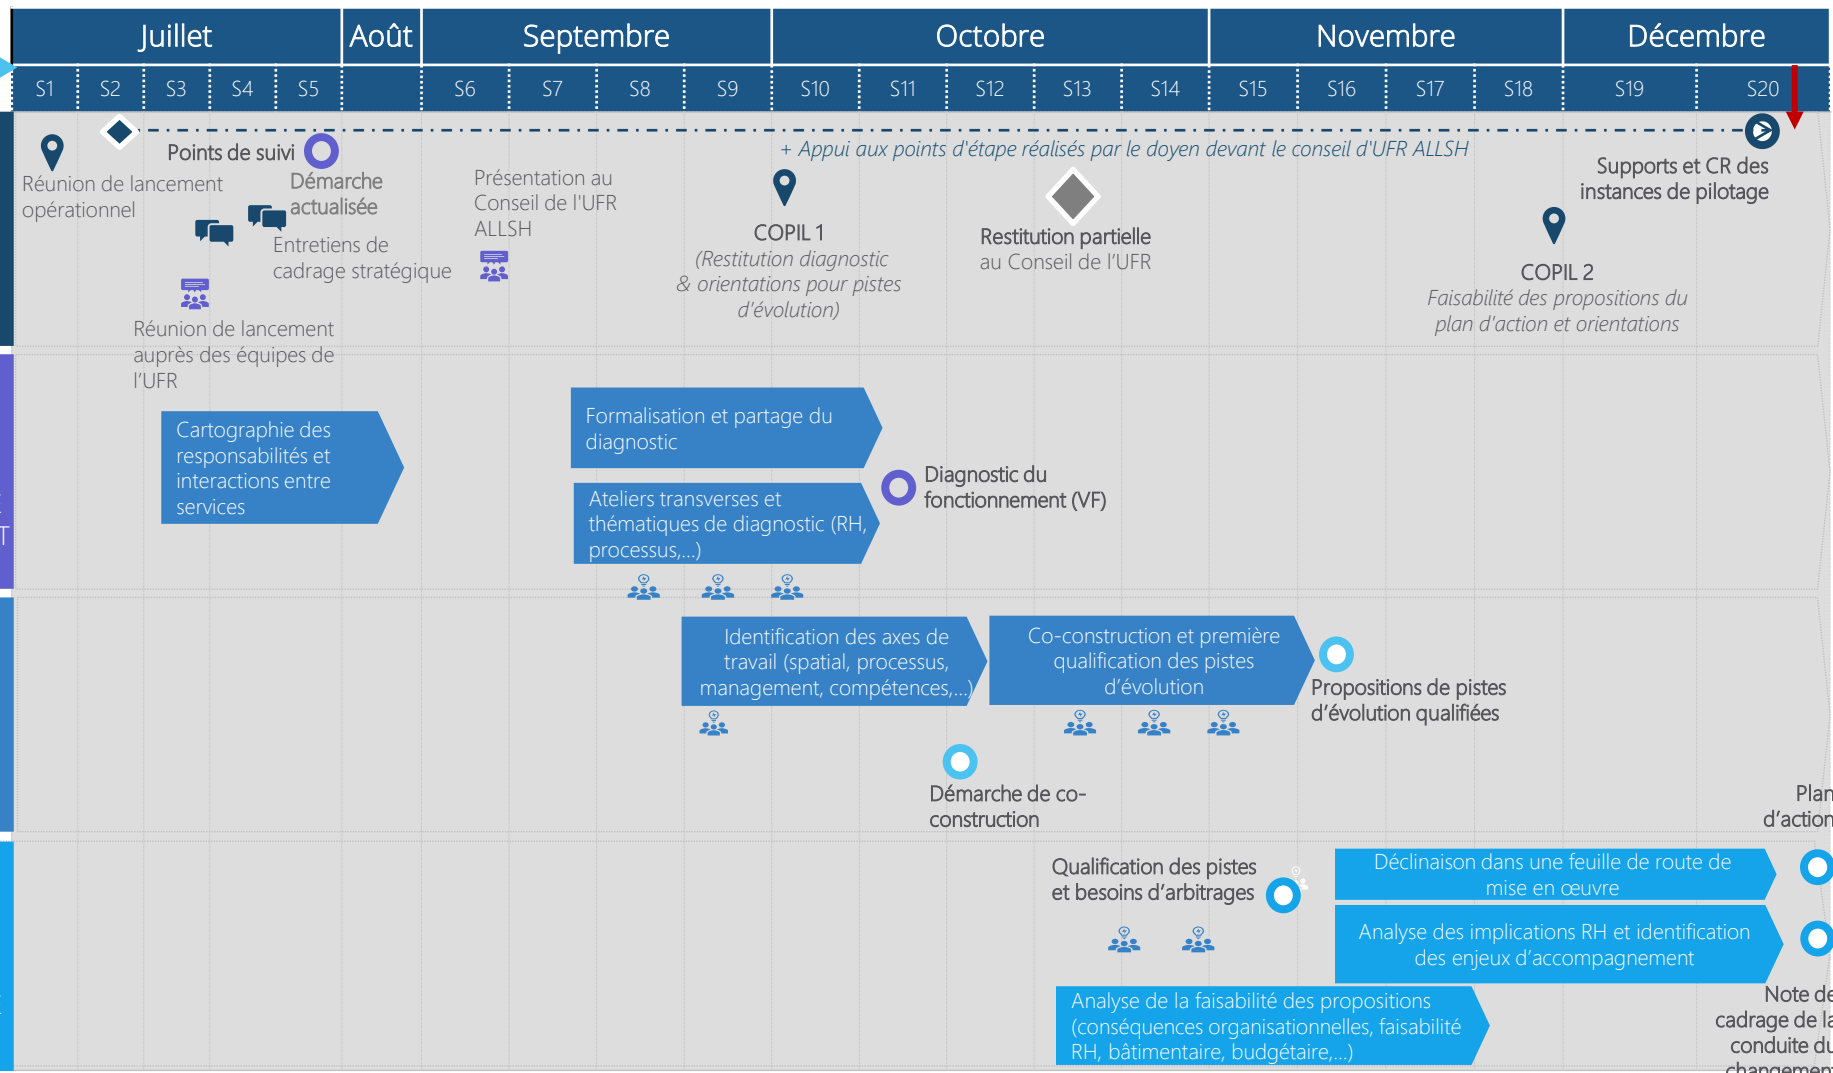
| Juillet | Août | Septembre | Octobre | Novembre | Décembre |
|---|---|---|---|---|---|

S1 S2 S3 S4 S5 S6 S7 S8 S9 S10 S11 S12 S13 S14 S15 S16 S17 S18 S19 S20

Réunion de lancement opérationnel

Points de suivi

Démarche actualisée

Entretiens de cadrage stratégique

Réunion de lancement auprès des équipes de l'UFR

Présentation au Conseil de l'UFR ALLSH

+ Appui aux points d'étape réalisés par le doyen devant le conseil d'UFR ALLSH

COPIL 1
(Restitution diagnostic & orientations pour pistes d'évolution)

Restitution partielle au Conseil de l'UFR

Supports et CR des instances de pilotage

COPIL 2
Faisabilité des propositions du plan d'action et orientations

Cartographie des responsabilités et interactions entre services

Formalisation et partage du diagnostic

Ateliers transverses et thématiques de diagnostic (RH, processus,...)

Diagnostic du fonctionnement (VF)

Identification des axes de travail (spatial, processus, management, compétences,...)

Co-construction et première qualification des pistes d'évolution

Propositions de pistes d'évolution qualifiées

Démarche de co-construction

Plan d'action

Qualification des pistes et besoins d'arbitrages

Déclinaison dans une feuille de route de mise en œuvre

Analyse des implications RH et identification des enjeux d'accompagnement

Analyse de la faisabilité des propositions (conséquences organisationnelles, faisabilité RH, bâtimentaire, budgétaire,...)

Note de cadrage de la conduite du changement